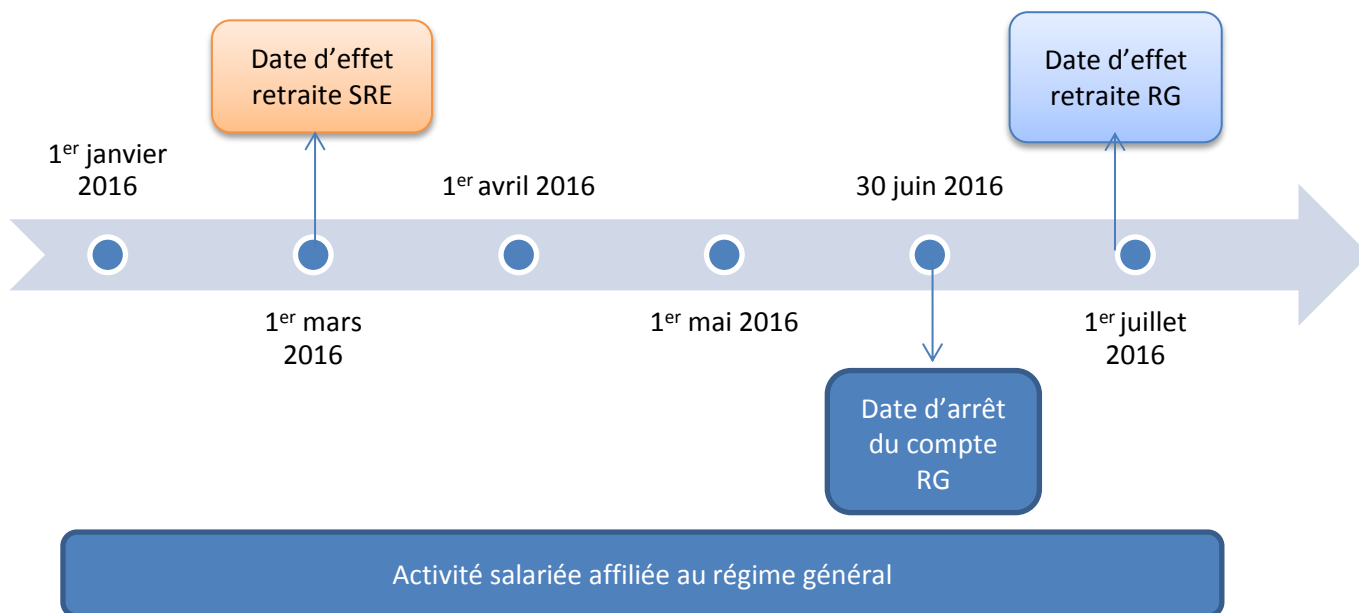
Date d'effet retraite SRE

Date d'effet retraite RG

1$^{er}$ janvier 2016

1$^{er}$ avril 2016

30 juin 2016

1$^{er}$ mars 2016

1$^{er}$ mai 2016

1$^{er}$ juillet 2016

Date d'arrêt du compte RG

Activité salariée affiliée au régime général